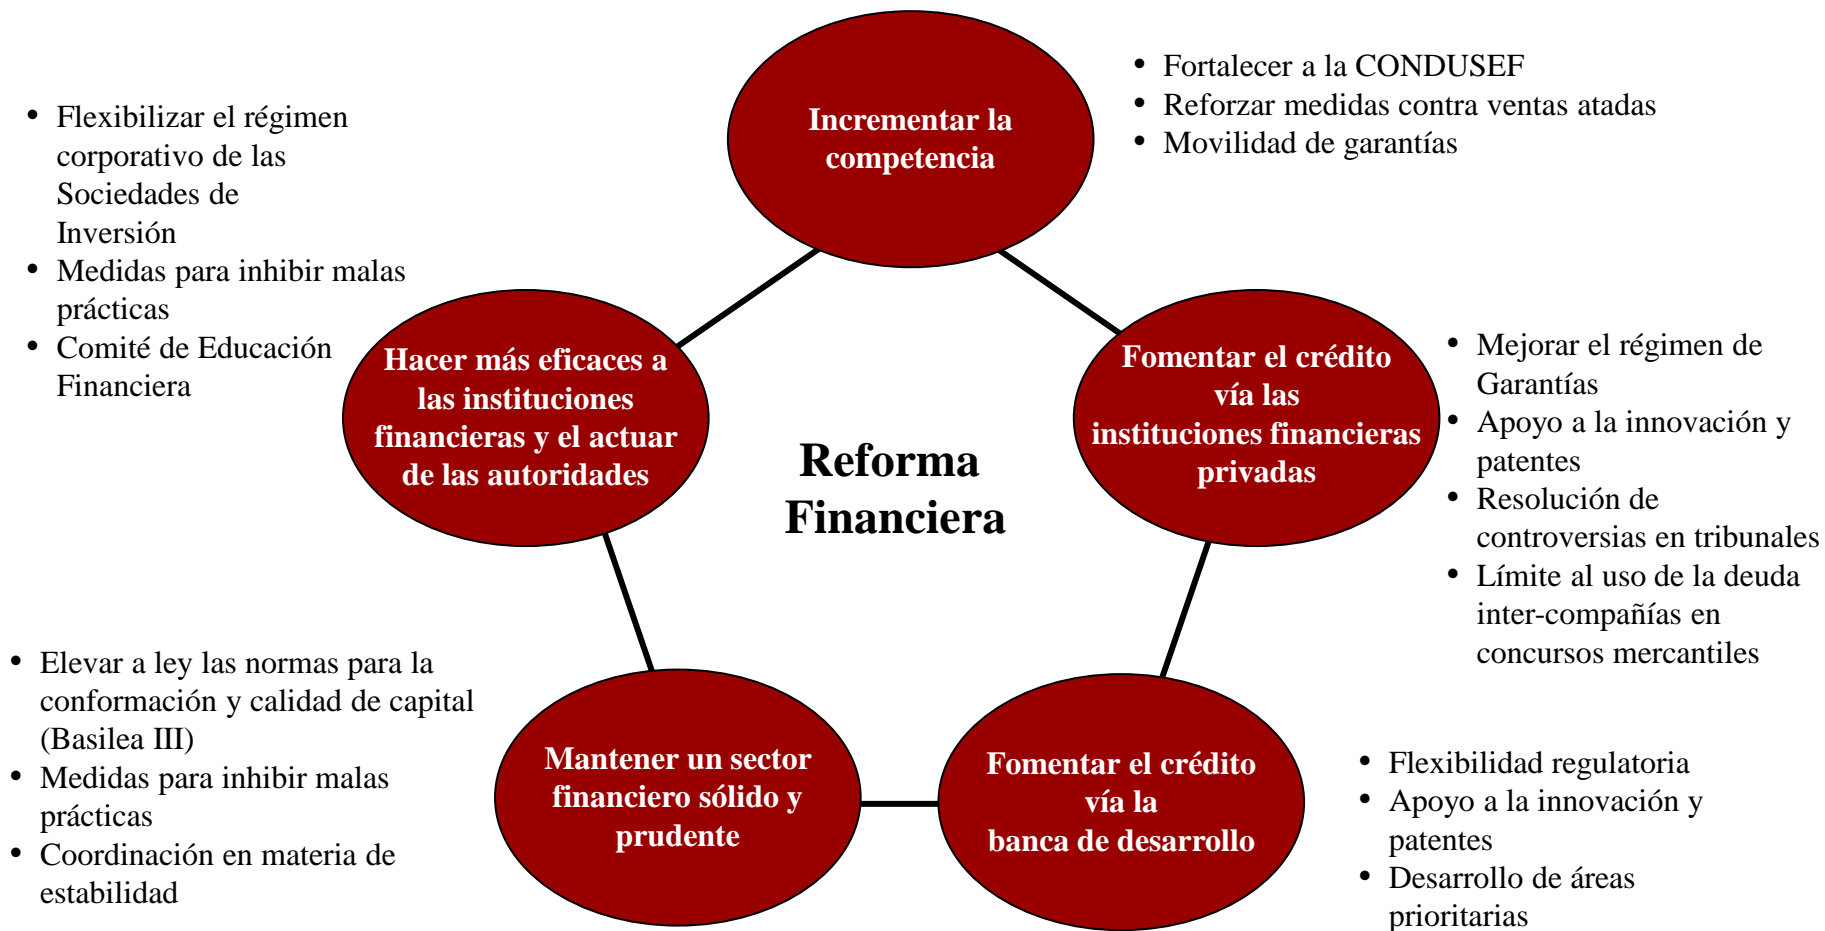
- Flexibilizar el régimen corporativo de las Sociedades de Inversión
- Medidas para inhibir malas prácticas
- Comité de Educación Financiera

Incrementar la competencia

- Fortalecer a la CONDUSEF
- Reforzar medidas contra ventas atadas
- Movilidad de garantías

Hacer más eficaces a las instituciones financieras y el actuar de las autoridades

Reforma Financiera

Fomentar el crédito vía las instituciones financieras privadas

- Mejorar el régimen de Garantías
- Apoyo a la innovación y patentes
- Resolución de controversias en tribunales
- Límite al uso de la deuda inter-compañías en concursos mercantiles

- Elevar a ley las normas para la conformación y calidad de capital (Basilea III)
- Medidas para inhibir malas prácticas
- Coordinación en materia de estabilidad

Mantener un sector financiero sólido y prudente

Fomentar el crédito vía la banca de desarrollo

- Flexibilidad regulatoria
- Apoyo a la innovación y patentes
- Desarrollo de áreas prioritarias